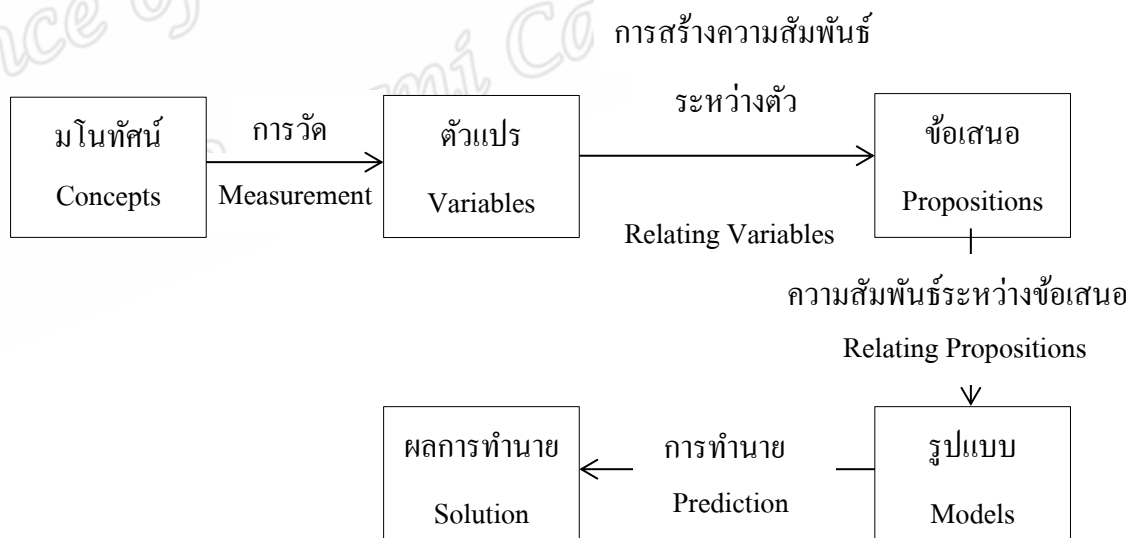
การสร้างความสัมพันธ์

ระหว่างตัว

มโนทัศน์

Concepts

การวัด

Measurement

ตัวแปร

Variables

ข้อเสนอ

Propositions

Relating Variables

ความสัมพันธ์ระหว่างข้อเสนอ

Relating Propositions

ผลการทำนาย

Solution

การทำนาย

Prediction

รูปแบบ

Models